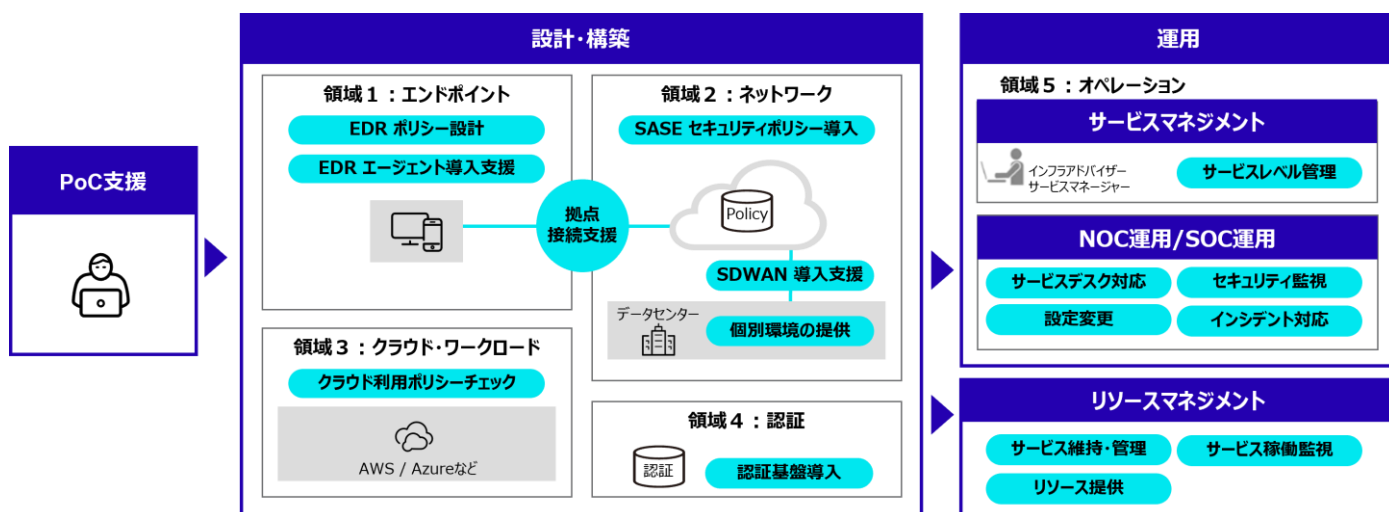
PoC支援

設計・構築

領域１：エンドポイント
EDR ポリシー設計
EDR エージェント導入支援

拠点接続支援

領域２：ネットワーク
SASE セキュリティポリシー導入
Policy
SDWAN 導入支援
データセンター
個別環境の提供

領域３：クラウド・ワークロード
クラウド利用ポリシーチェック
AWS / Azureなど

領域４：認証
認証
認証基盤導入

運用

領域５：オペレーション
サービスマネジメント
インフラアドバイザー
サービスマネージャー
サービスレベル管理

NOC運用/SOC運用
サービスデスク対応
セキュリティ監視
設定変更
インシデント対応

リソースマネジメント
サービス維持・管理
サービス稼働監視
リソース提供